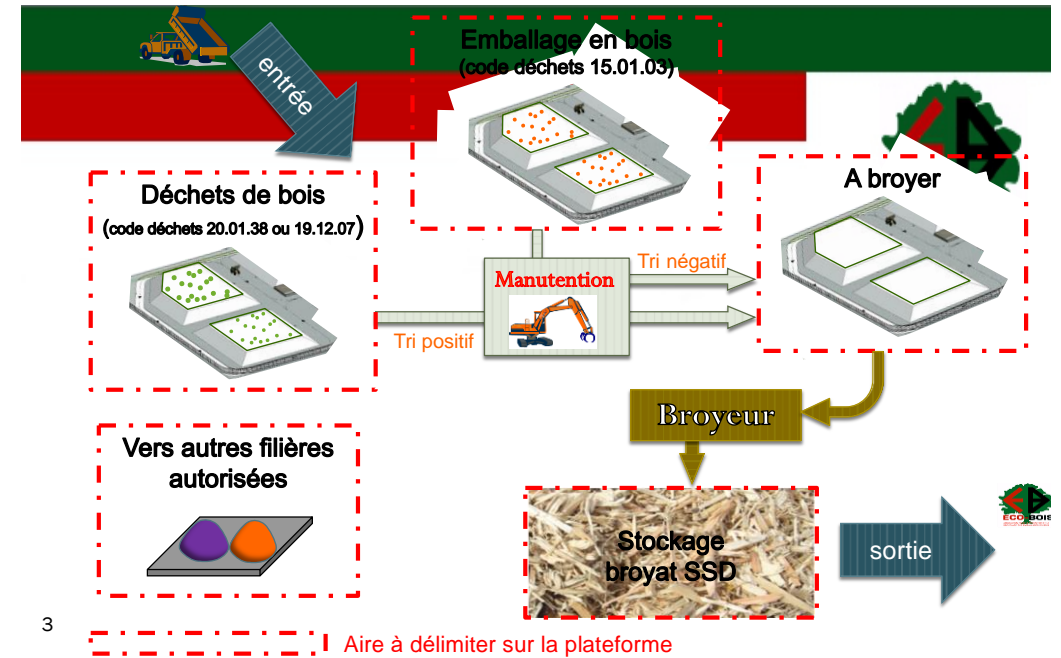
entrée

Emballage en bois
(code déchets 15.01.03)

Déchets de bois
(code déchets 20.01.38 ou 19.12.07)

A broyer

Manutention

Tri négatif

Tri positif

Broyeur

Vers autres filières autorisées

Stockage broyat SSD

sortie

ECO BOIS

3

Aire à délimiter sur la plateforme